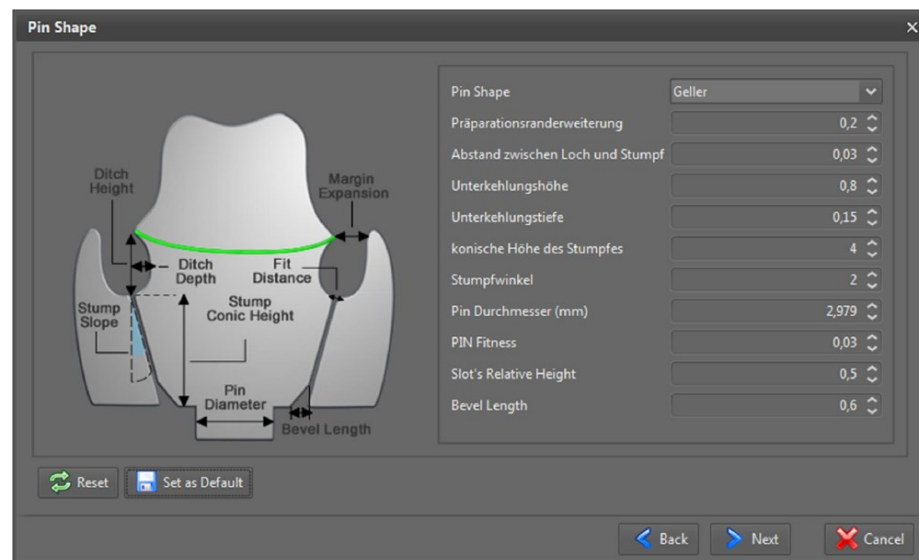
Pin Shape

×

Ditch Height

Margin Expansion

Ditch Depth

Fit Distance

Stump Slope

Stump Conic Height

Pin Diameter

Bevel Length

| | |
|---|---|
| Pin Shape | Geller |
| Präparationsranderweiterung | 0,2 |
| Abstand zwischen Loch und Stumpf | 0,03 |
| Unterkehlungshöhe | 0,8 |
| Unterkehlungstiefe | 0,15 |
| konische Höhe des Stumpfes | 4 |
| Stumpfwinkel | 2 |
| Pin Durchmesser (mm) | 2,979 |
| PIN Fitness | 0,03 |
| Slot's Relative Height | 0,5 |
| Bevel Length | 0,6 |

Reset

Set as Default

Back

Next

Cancel